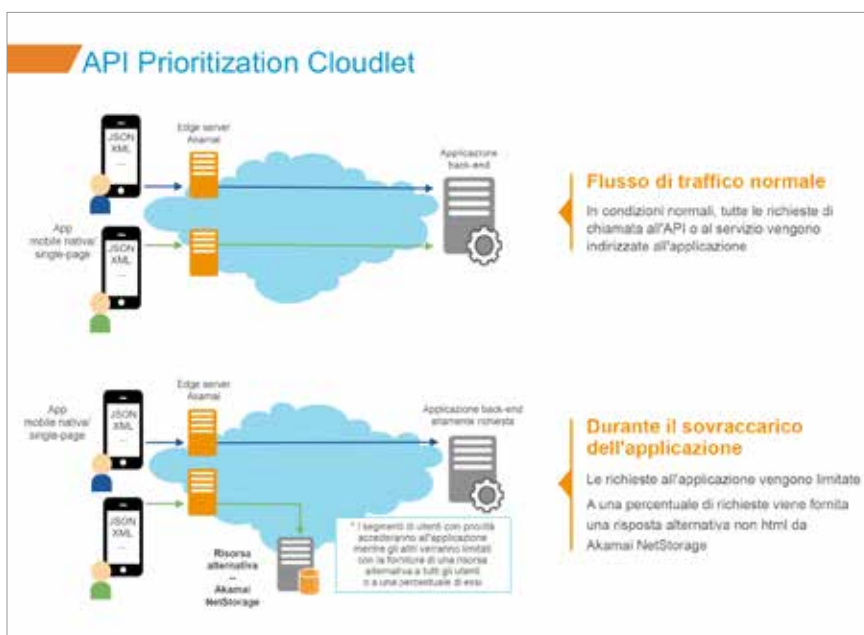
API Prioritization Cloudlet

JSON
XML
...

Edge server
Akamai

Applicazione
back-end

App
mobile nativa/
single-page

JSON
XML
...

Flusso di traffico normale

In condizioni normali, tutte le richieste di chiamata all'API o al servizio vengono indirizzate all'applicazione

App
mobile nativa/
single-page

JSON
XML
...

Edge server
Akamai

Applicazione back-end
altamente richiesta

JSON
XML
...

Risorsa
alternativa
–
Akamai
NetStorage

* I segmenti di utenti con priorità accederanno all'applicazione mentre gli altri verranno limitati con la fornitura di una risorsa alternativa a tutti gli utenti o a una percentuale di essi

Durante il sovraccarico dell'applicazione

Le richieste all'applicazione vengono limitate

A una percentuale di richieste viene fornita una risposta alternativa non html da Akamai NetStorage